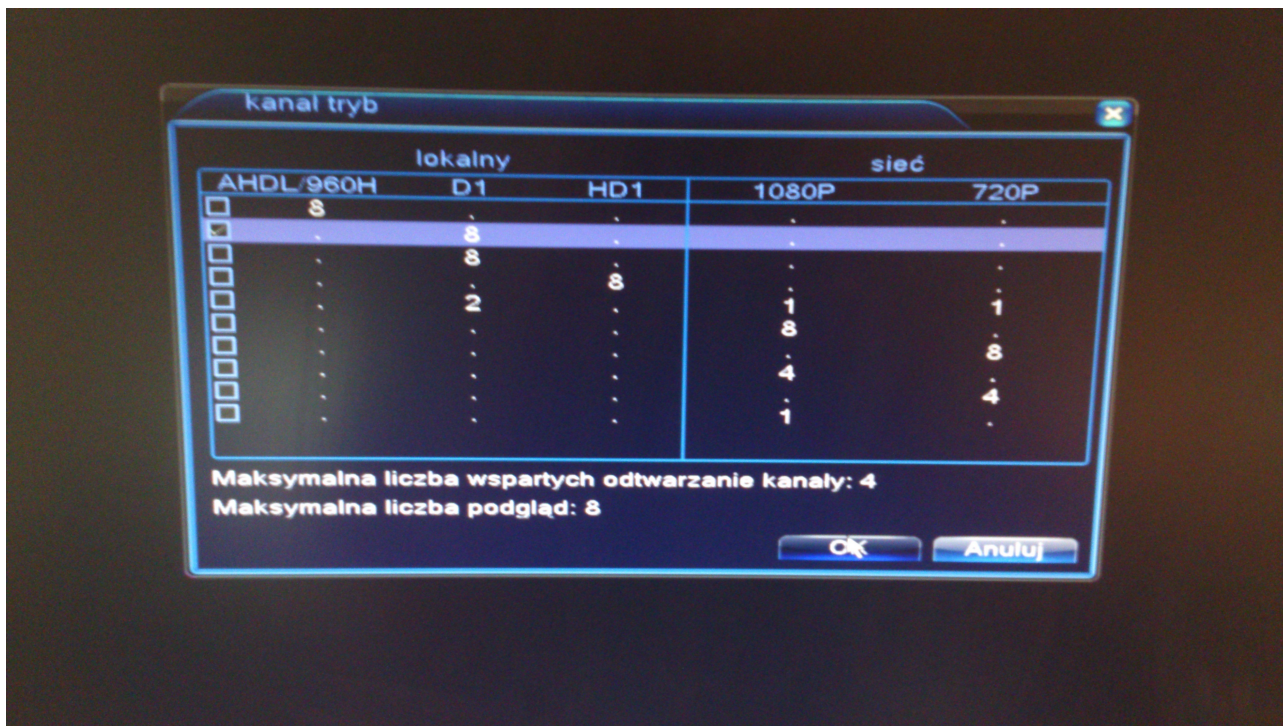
kanal tryb

| lokalny | | | sieć | |
|---|---|---|---|---|
| AHDL/960H | D1 | HD1 | 1080P | 720P |
| 8 | . | . | . | . |
| . | 8 | . | . | . |
| . | 8 | . | . | . |
| . | . | 8 | . | . |
| . | 2 | . | 1 | 1 |
| . | . | . | 8 | . |
| . | . | . | . | 8 |
| . | . | . | 4 | . |
| . | . | . | . | 4 |
| . | . | . | 1 | . |

Maksymalna liczba wspartych odtwarzanie kanały: 4
Maksymalna liczba podgląd: 8

OK Anuluj